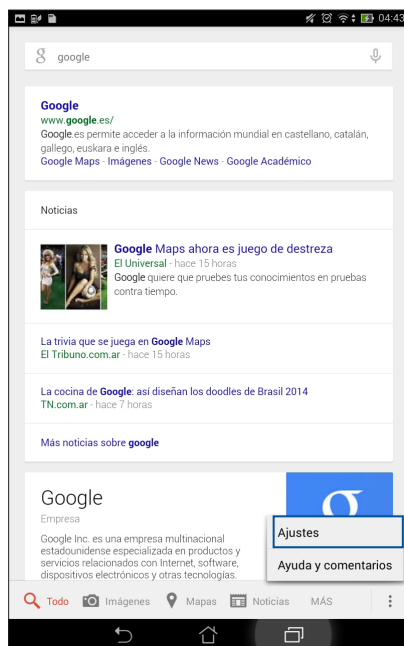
04:43

google

Google
www.google.es/
Google.es permite acceder a la información mundial en castellano, catalán, gallego, euskara e inglés.
Google Maps - Imágenes - Google News - Google Académico

Noticias

Google Maps ahora es juego de destreza
El Universal - hace 15 horas
Google quiere que pruebes tus conocimientos en pruebas contra tiempo.

La trivia que se juega en Google Maps
El Tribuno.com.ar - hace 15 horas

La cocina de Google: así diseñan los doodles de Brasil 2014
TN.com.ar - hace 7 horas

Más noticias sobre google

Google
Empresa
Google Inc. es una empresa multinacional estadounidense especializada en productos y servicios relacionados con Internet, software, dispositivos electrónicos y otras tecnologías.

Ajustes
Ayuda y comentarios

Todo Imágenes Mapas Noticias MÁS